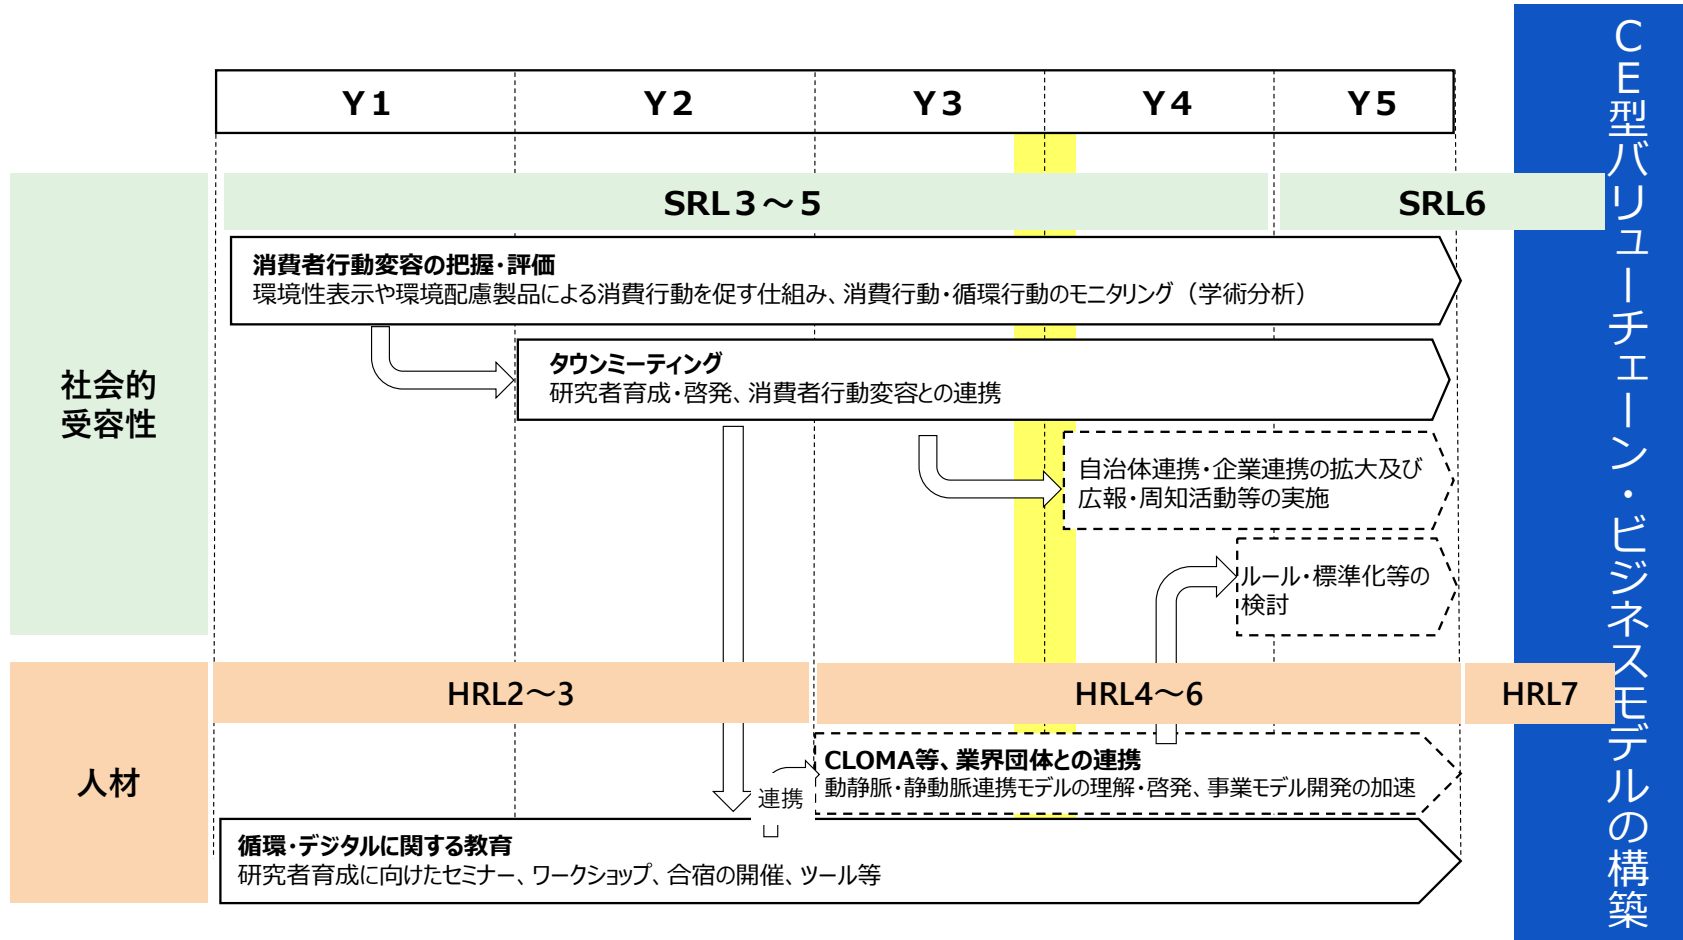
Y1 Y2 Y3 Y4 Y5

CE型バリューチェーン・ビジネスモデルの構築

社会的受容性

SRL3～5

SRL6

消費者行動変容の把握・評価
環境性表示や環境配慮製品による消費行動を促す仕組み、消費行動・循環行動のモニタリング（学術分析）

タウンミーティング
研究者育成・啓発、消費者行動変容との連携

自治体連携・企業連携の拡大及び広報・周知活動等の実施

ルール・標準化等の検討

人材

HRL2～3

HRL4～6

HRL7

CLOMA等、業界団体との連携
動静脈・静動脈連携モデルの理解・啓発、事業モデル開発の加速

連携

循環・デジタルに関する教育
研究者育成に向けたセミナー、ワークショップ、合宿の開催、ツール等